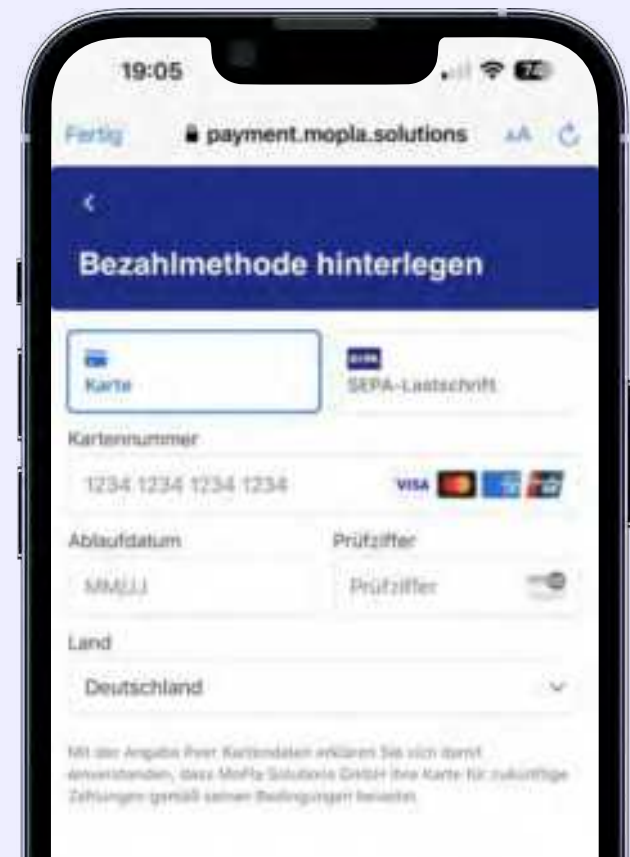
19:05

Fertig payment.mopla.solutions AA

<

Bezahlmethode hinterlegen

Karte

SEPA-Lastschrift

Kartennummer

1234 1234 1234 1234

VISA

Ablaufdatum

Prüfziffer

MM/JJ

Prüfziffer

Land

Deutschland

Mit der Angabe Ihrer Kartendaten erklären Sie sich damit einverstanden, dass MoPla Solutions GmbH Ihre Karte für zukünftige Zahlungen gemäß seinen Bedingungen belastet.